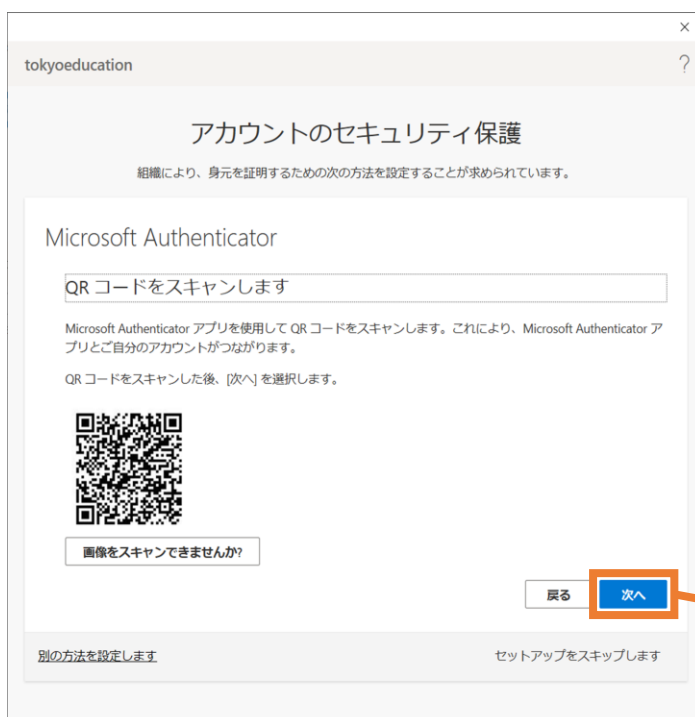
×

tokyoeducation

?

アカウントのセキュリティ保護

組織により、身元を証明するための次の方法を設定することが求められています。

Microsoft Authenticator

QR コードをスキャンします

Microsoft Authenticator アプリを使用して QR コードをスキャンします。これにより、Microsoft Authenticator アプリとご自分のアカウントがつながります。

QR コードをスキャンした後、[次へ] を選択します。

画像をスキャンできませんか?

戻る

次へ

別の方法を設定します

セットアップをスキップします